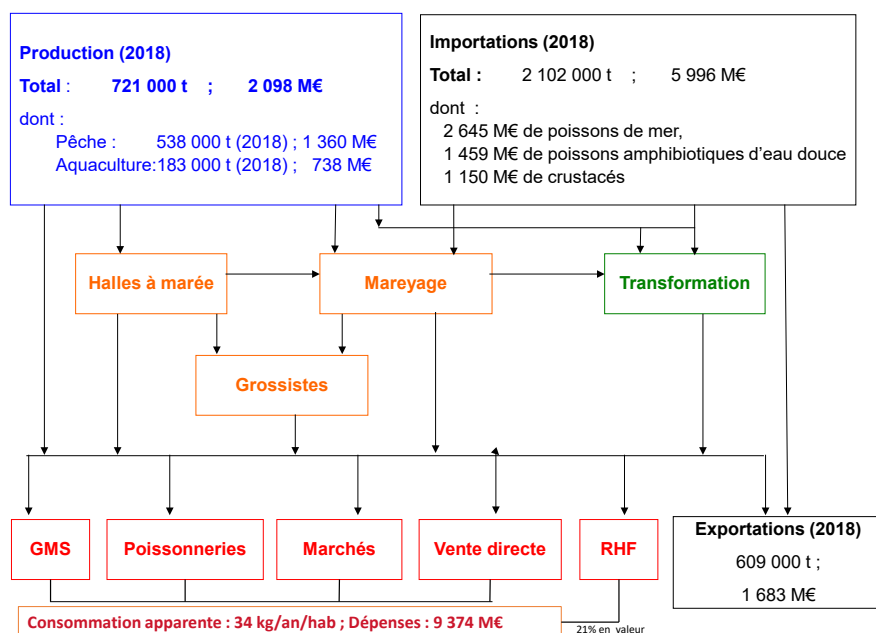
Production (2018)

Total : 721 000 t ; 2 098 M€

dont :
Pêche : 538 000 t (2018) ; 1 360 M€
Aquaculture:183 000 t (2018) ; 738 M€

Importations (2018)

Total : 2 102 000 t ; 5 996 M€

dont :
2 645 M€ de poissons de mer,
1 459 M€ de poissons amphibiotiques d'eau douce
1 150 M€ de crustacés

Halles à marée

Mareyage

Transformation

Grossistes

GMS

Poissonneries

Marchés

Vente directe

RHF

Exportations (2018)
609 000 t ;
1 683 M€

Consommation apparente : 34 kg/an/hab ; Dépenses : 9 374 M€

21% en valeur